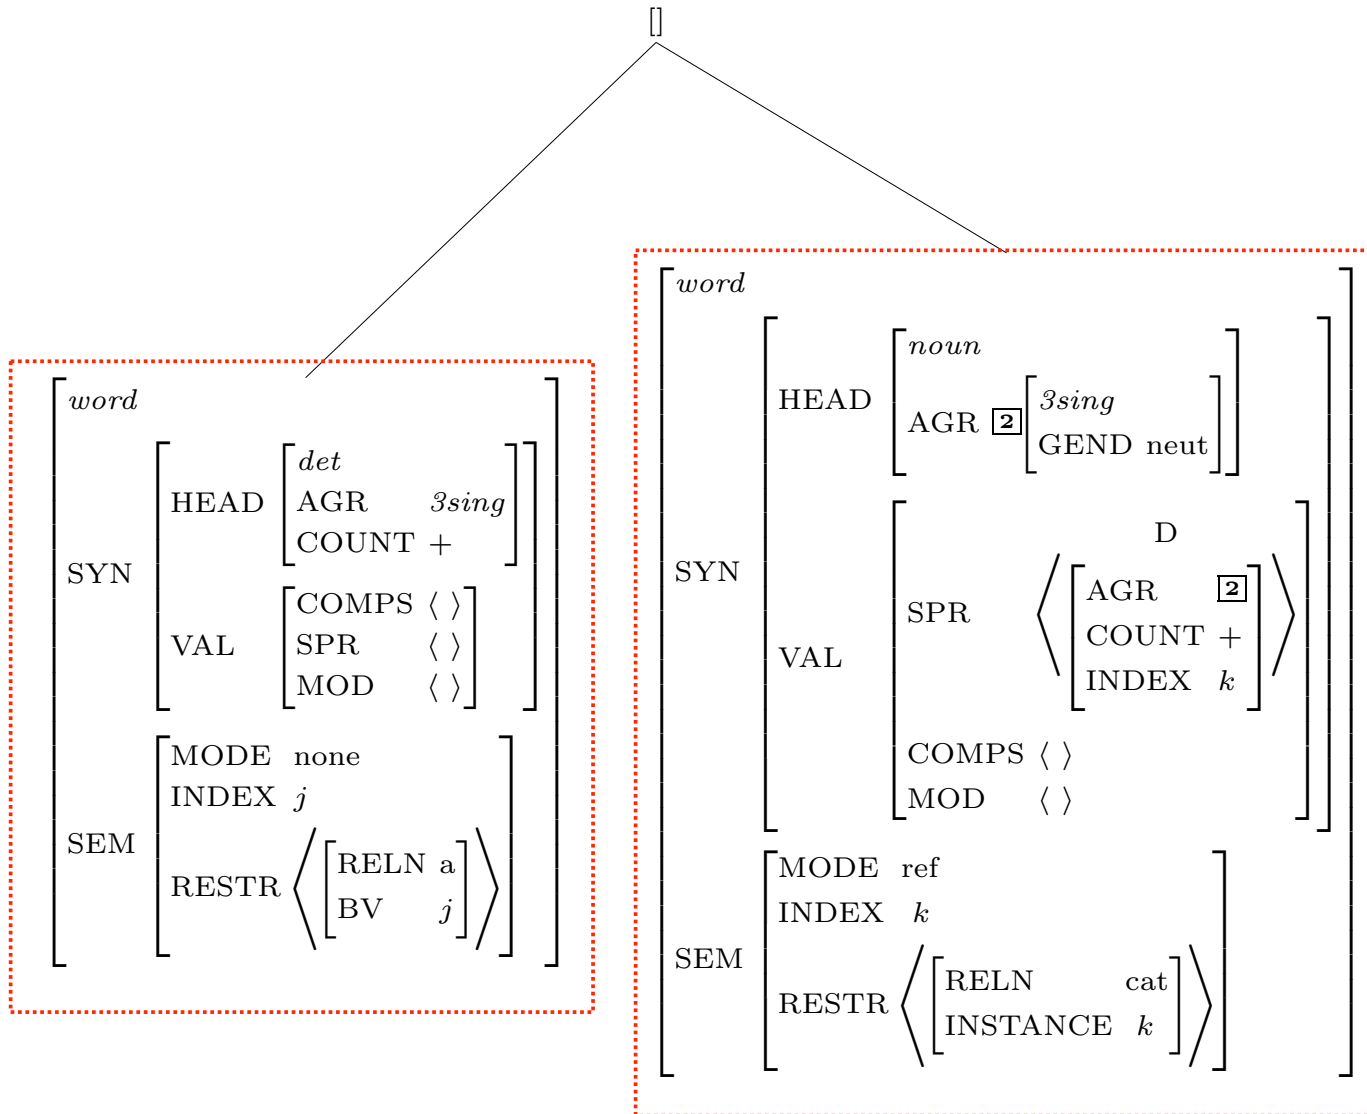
[]

word
SYN
HEAD
det
AGR 3sing
COUNT +
VAL
COMPS ⟨ ⟩
SPR ⟨ ⟩
MOD ⟨ ⟩
SEM
MODE none
INDEX j
RESTR ⟨ RELN a
BV j ⟩

word
SYN
HEAD
noun
AGR 2 3sing
GEND neut
VAL
SPR ⟨ D
AGR 2
COUNT +
INDEX k ⟩
COMPS ⟨ ⟩
MOD ⟨ ⟩
SEM
MODE ref
INDEX k
RESTR ⟨ RELN cat
INSTANCE k ⟩